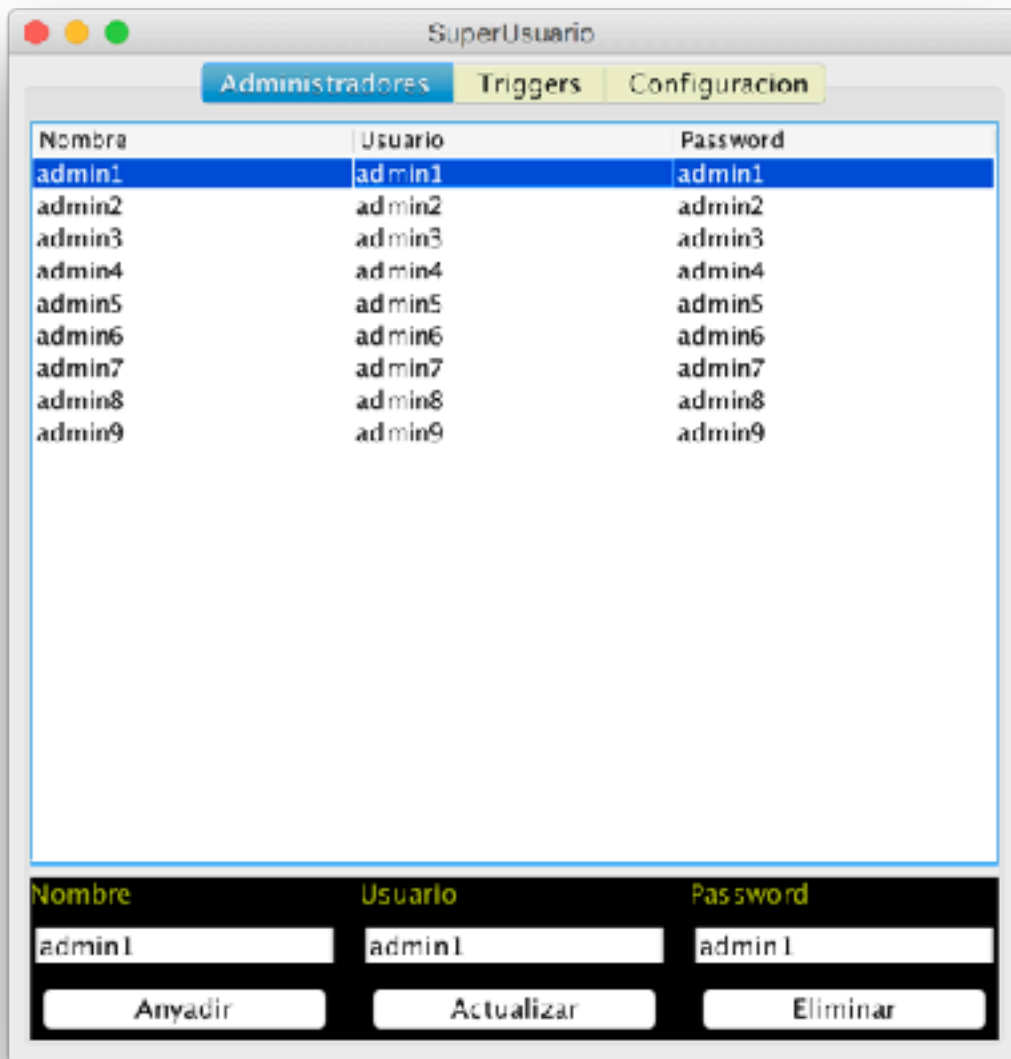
SuperUsuario

Administradores | Triggers | Configuracion

| Nombre | Usuario | Password |
|---|---|---|
| admin1 | admin1 | admin1 |
| admin2 | admin2 | admin2 |
| admin3 | admin3 | admin3 |
| admin4 | admin4 | admin4 |
| admin5 | admin5 | admin5 |
| admin6 | admin6 | admin6 |
| admin7 | admin7 | admin7 |
| admin8 | admin8 | admin8 |
| admin9 | admin9 | admin9 |

Nombre
admin1
Usuario
admin1
Password
admin1

Anyadir
Actualizar
Eliminar